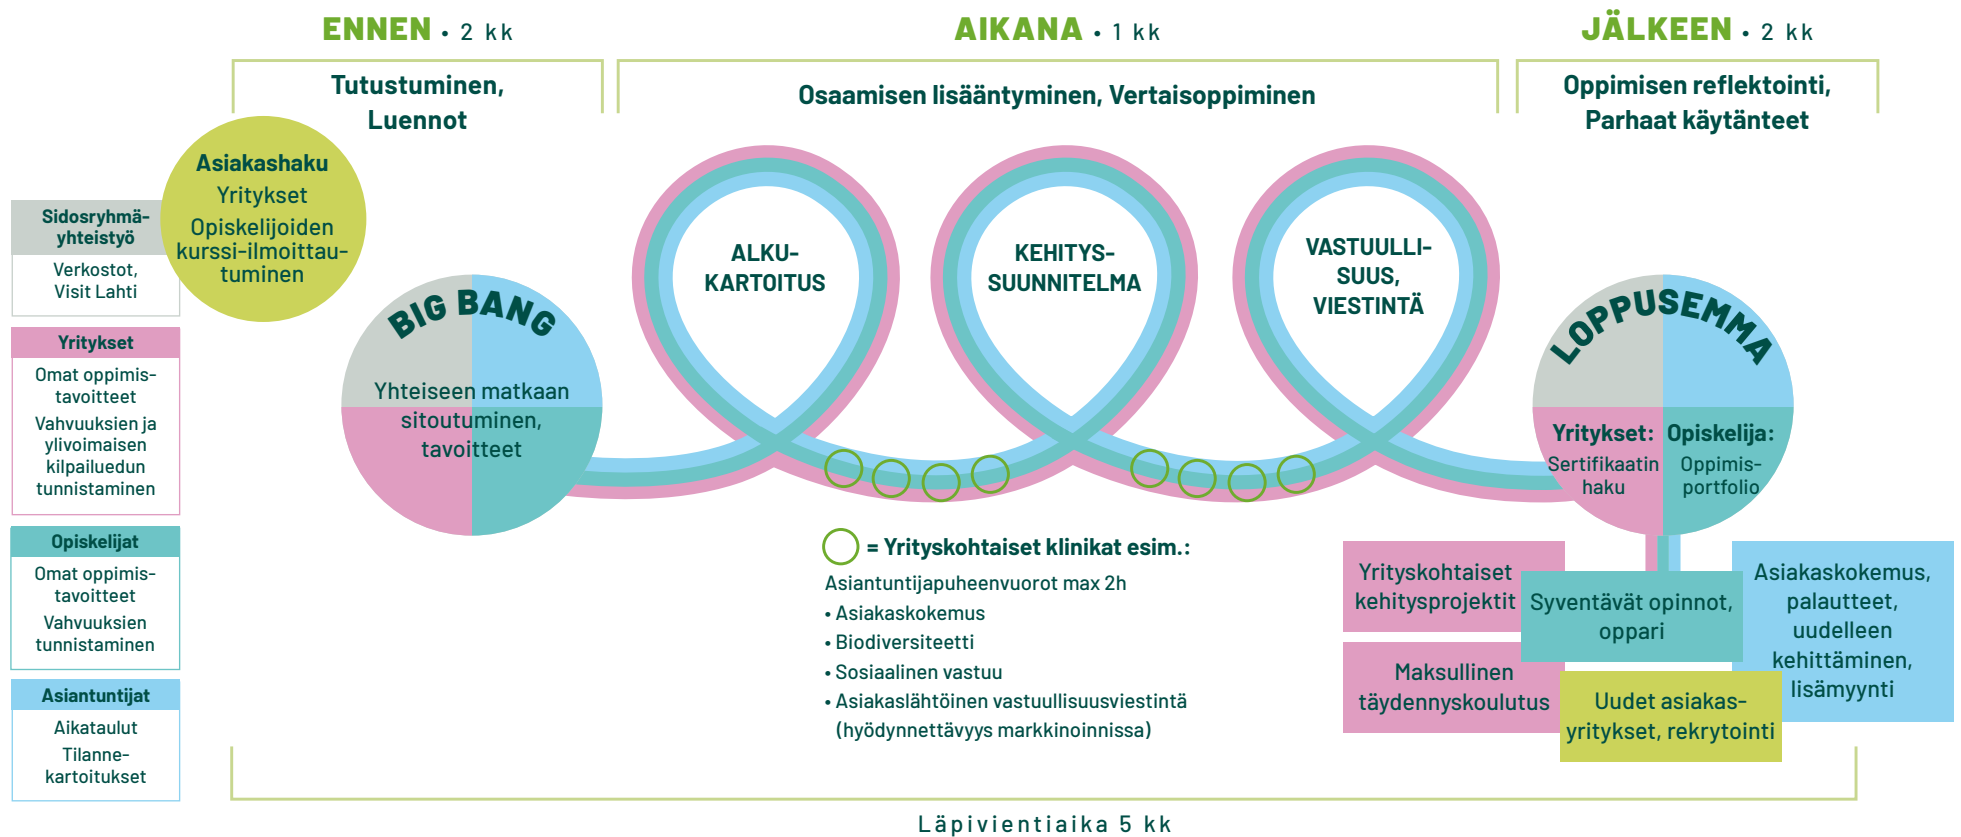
ENNEN • 2 kk

AIKANA • 1 kk

JÄLKEEN • 2 kk

Tutustuminen, Luennot

Osaamisen lisääntyminen, Vertaisoppiminen

Oppimisen reflektointi, Parhaat käytänteet

Asiakashaku
Yritykset
Opiskelijoiden kurssi-ilmoittautuminen

Sidosryhmäyhteistyö
Verkostot, Visit Lahti

Yritykset
Omat oppimistavoitteet
Vahvuuksien ja ylivoimaisen kilpailuedun tunnistaminen

Opiskelijat
Omat oppimistavoitteet
Vahvuuksien tunnistaminen

Asiantuntijat
Aikataulut
Tilannekartoitukset

BIG BANG
Yhteiseen matkaan sitoutuminen, tavoitteet

ALKUKARTOITUS

KEHITYSSUUNNITELMA

VASTUULLISUUS, VIESTINTÄ

LOPPUSEMMA
Yritykset: Sertifikaatin haku
Opiskelija: Oppimisportfolio

= Yrityskohtaiset klinikat esim.:
Asiantuntijapuheenvuorot max 2h
• Asiakaskokemus
• Biodiversiteetti
• Sosiaalinen vastuu
• Asiakaslähtöinen vastuullisuusviestintä (hyödynnettävyys markkinoinnissa)

Yrityskohtaiset kehitysprojektit

Syventävät opinnot, oppari

Asiakaskokemus, palautteet, uudelleen kehittäminen, lisämyynti

Maksullinen täydennyskoulutus

Uudet asiakasyritykset, rekrytointi

Läpivientiaika 5 kk